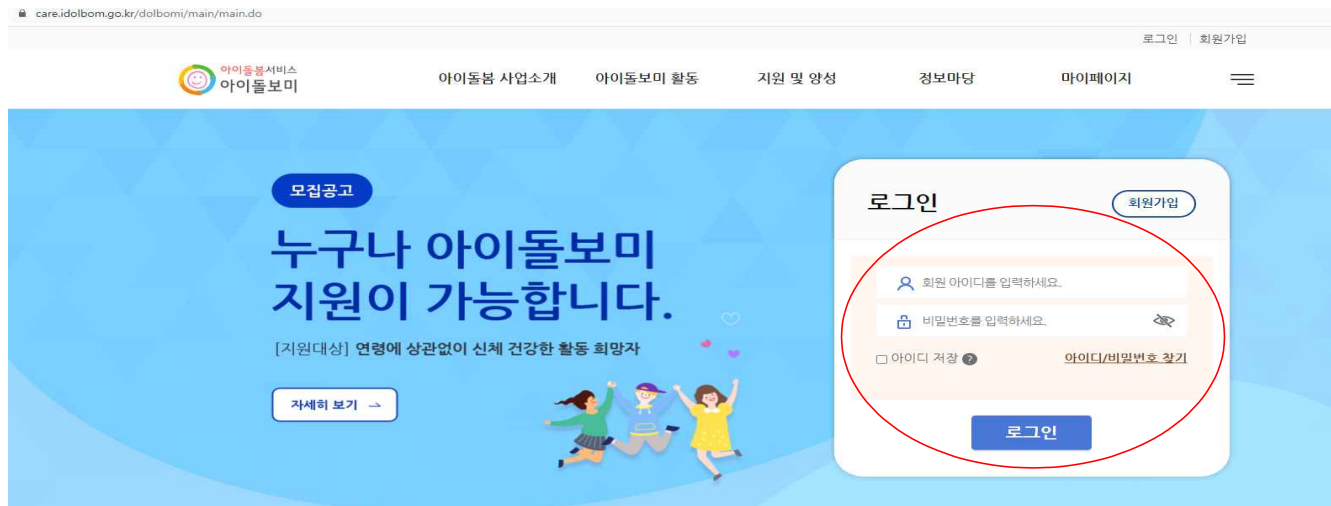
care.idolbom.go.kr/dolbomi/main/main.do

로그인 | 회원가입

아이돌봄서비스
아이돌보미

아이돌봄 사업소개 아이돌보미 활동 지원 및 양성 정보마당 마이페이지

모집공고

누구나 아이돌보미 지원이 가능합니다.

[지원대상] 연령에 상관없이 신체 건강한 활동 희망자

자세히 보기 →

로그인

회원가입

회원 아이디를 입력하세요.

비밀번호를 입력하세요.

아이디 저장 ?

아이디/비밀번호 찾기

로그인